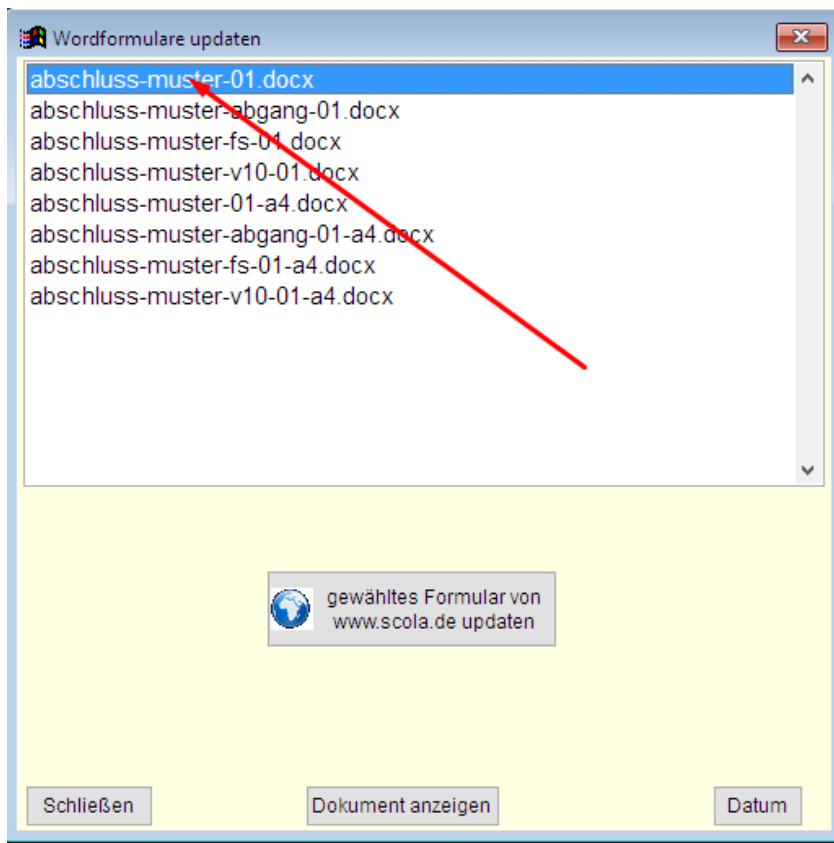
Wordformulare updaten

abschluss-muster-01.docx
abschluss-muster-abgang-01.docx
abschluss-muster-fs-01.docx
abschluss-muster-v10-01.docx
abschluss-muster-01-a4.docx
abschluss-muster-abgang-01-a4.docx
abschluss-muster-fs-01-a4.docx
abschluss-muster-v10-01-a4.docx

gewähltes Formular von www.scola.de updaten

Schließen

Dokument anzeigen

Datum